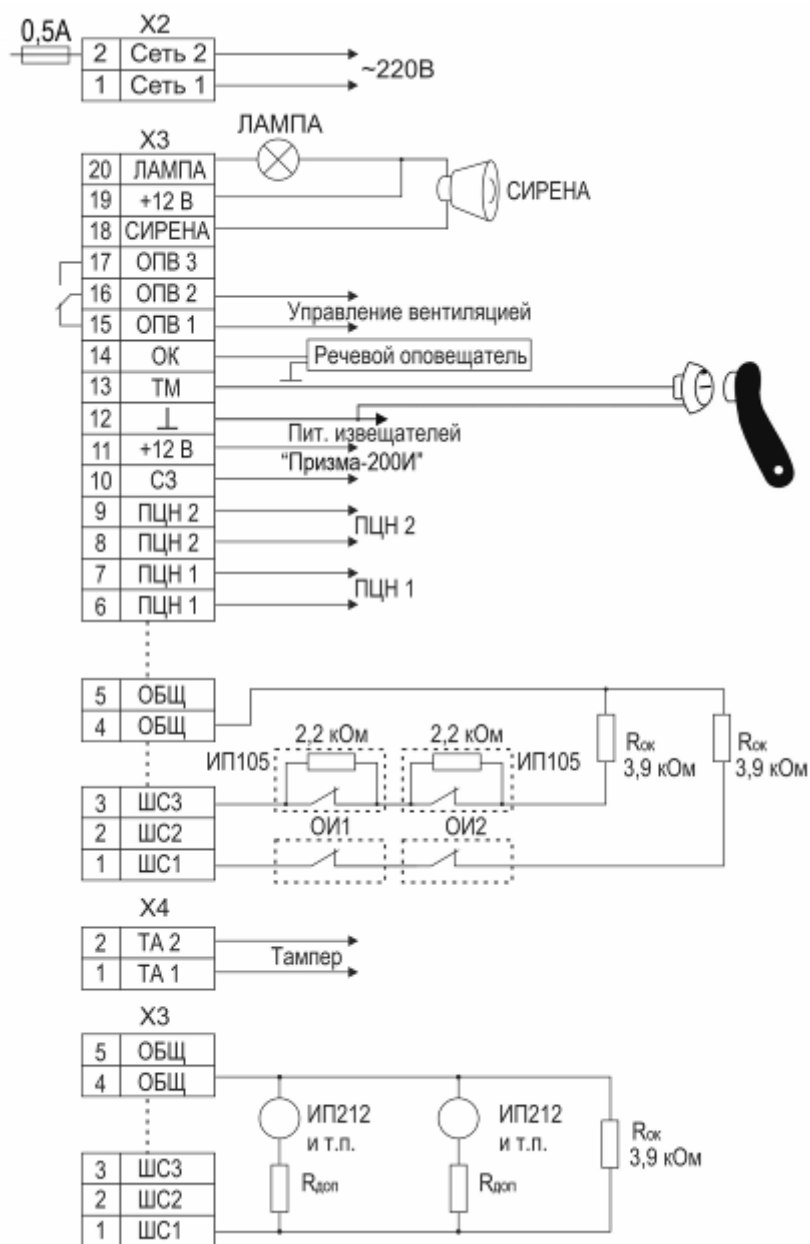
0,5А

X2

| 2 | Сеть 2 |
|---|---|
| 1 | Сеть 1 |

~220В

X3

ЛАМПА

| 20 | ЛАМПА |
|---|---|
| 19 | +12 В |
| 18 | СИРЕНА |
| 17 | ОПВ 3 |
| 16 | ОПВ 2 |
| 15 | ОПВ 1 |
| 14 | ОК |
| 13 | ТМ |
| 12 | ⊥ |
| 11 | +12 В |
| 10 | СЗ |
| 9 | ПЦН 2 |
| 8 | ПЦН 2 |
| 7 | ПЦН 1 |
| 6 | ПЦН 1 |

СИРЕНА

Управление вентиляцией

Речевой оповещатель

Пит. извещателей "Призма-200И"

ПЦН 2

ПЦН 1

| 5 | ОБЩ |
|---|---|
| 4 | ОБЩ |

| 3 | ШС3 |
|---|---|
| 2 | ШС2 |
| 1 | ШС1 |

2,2 кОм

2,2 кОм

ИП105

ИП105

$R_{ок}$ 3,9 кОм

$R_{ок}$ 3,9 кОм

ОИ1

ОИ2

X4

| 2 | ТА 2 |
|---|---|
| 1 | ТА 1 |

Тампер

X3

| 5 | ОБЩ |
|---|---|
| 4 | ОБЩ |

| 3 | ШС3 |
|---|---|
| 2 | ШС2 |
| 1 | ШС1 |

ИП212 и т.п.

ИП212 и т.п.

$R_{доп}$

$R_{доп}$

$R_{ок}$ 3,9 кОм